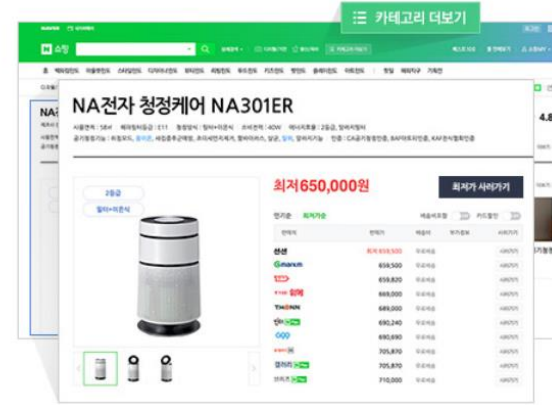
카테고리 더보기

N 쇼핑

NA전자 청정케어 NA301ER

2등급

필터+이온식

최저650,000원

최저가 사러가기

인기순 최저가순

G마켓 659,500

659,820

668,000

689,000

690,240

690,690

705,870

705,870

710,000

4.8